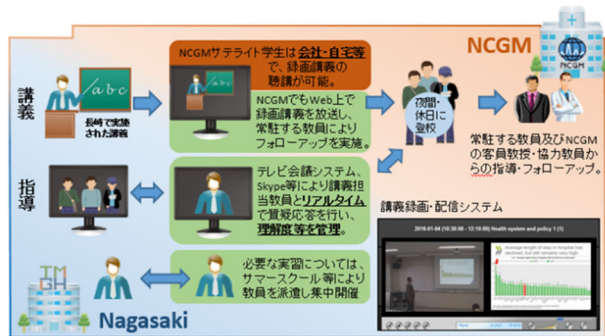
NCGM

講義

abc

長崎で実施された講義

NCGMサテライト学生は会社・自宅等で、録画講義の聴講が可能。

NCGMでもWeb上で録画講義を放送し、常駐する教員によりフォローアップを実施。

夜間・休日に登校

NCGM

常駐する教員及びNCGMの客員教授・協力教員からの指導・フォローアップ。

指導

テレビ会議システム、Skype等により講義担当教員とリアルタイムで質疑応答を行い、理解度等を管理。

講義録画・配信システム

2016-01-04 (10:30:00 - 12:10:00) Health system and policy 1 (1)

必要な実習については、サマースクール等により教員を派遣し集中開催

Nagasaki